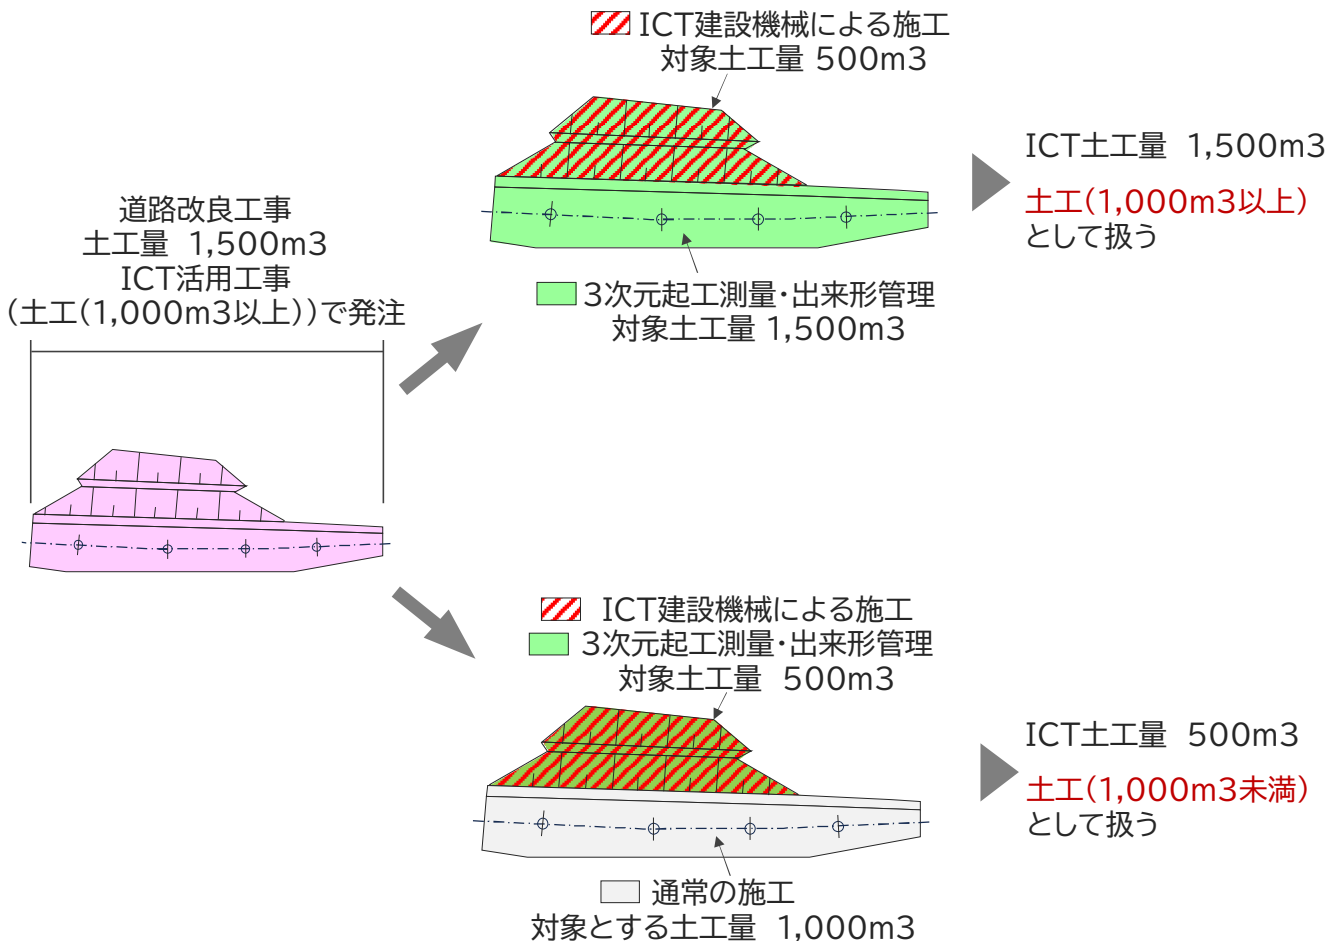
ICT建設機械による施工
対象土工量 500m3

ICT土工量 1,500m3
土工(1,000m3以上)
として扱う

道路改良工事
土工量 1,500m3
ICT活用工事
(土工(1,000m3以上))で発注

3次元起工測量・出来形管理
対象土工量 1,500m3

ICT建設機械による施工
3次元起工測量・出来形管理
対象土工量 500m3

ICT土工量 500m3
土工(1,000m3未満)
として扱う

通常の施工
対象とする土工量 1,000m3